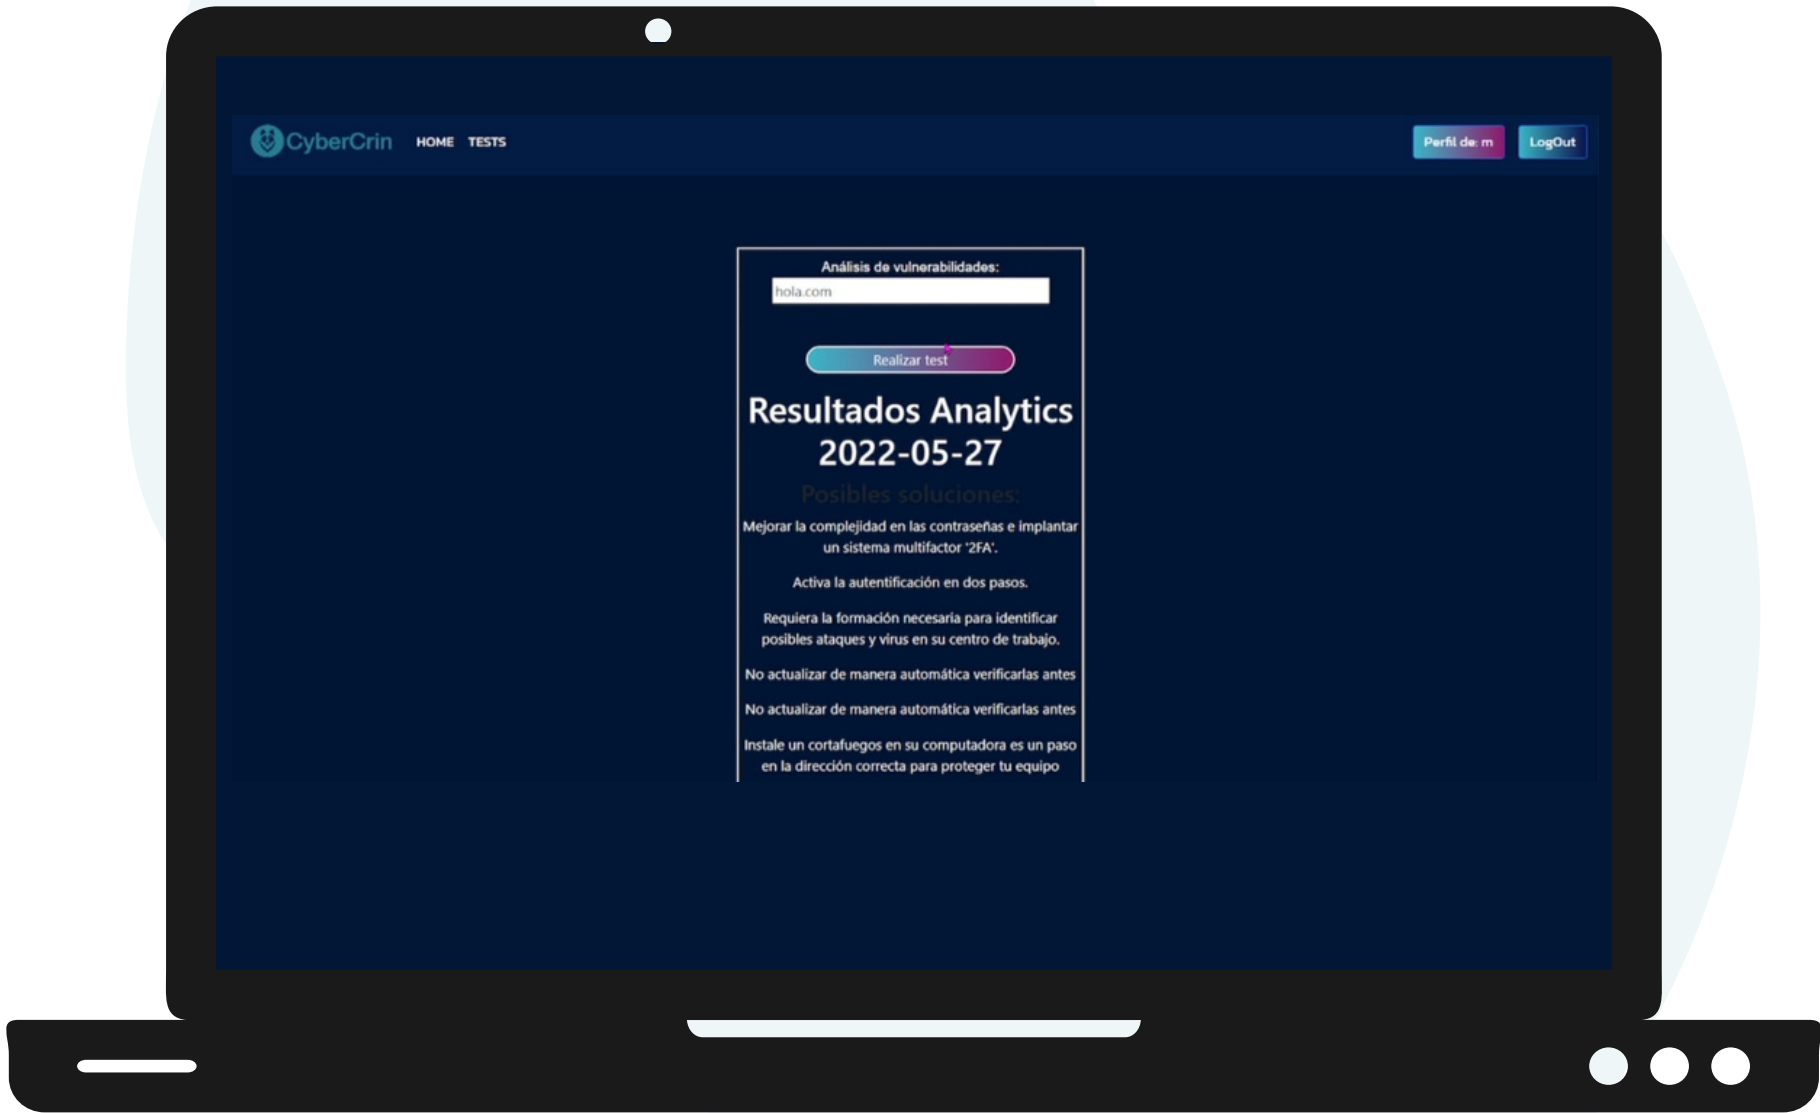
CyberCrin HOME TESTS

Perfil de: m LogOut

Análisis de vulnerabilidades:

hola.com

Realizar test

Resultados Analytics 2022-05-27

Posibles soluciones:

Mejorar la complejidad en las contraseñas e implantar un sistema multifactor '2FA'.

Activa la autentificación en dos pasos.

Requiera la formación necesaria para identificar posibles ataques y virus en su centro de trabajo.

No actualizar de manera automática verificarlas antes

No actualizar de manera automática verificarlas antes

Instale un cortafuegos en su computadora es un paso en la dirección correcta para proteger tu equipo